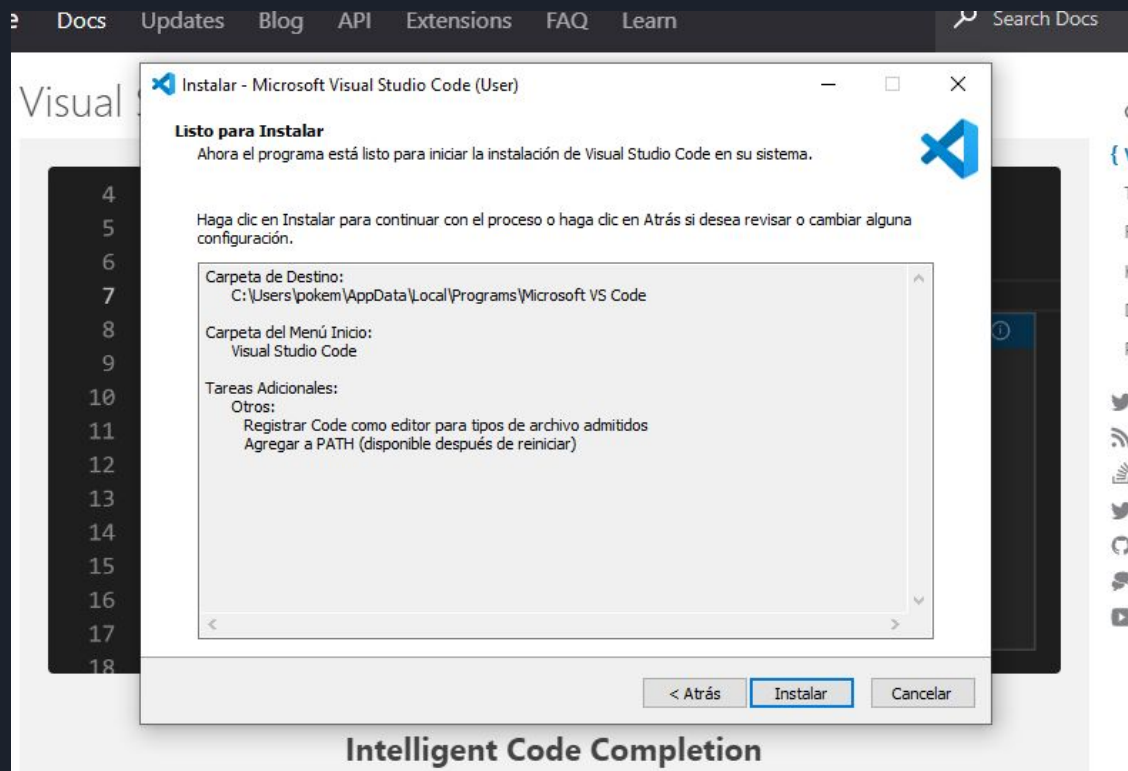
e Docs Updates Blog API Extensions FAQ Learn

Search Docs

Visual

4
5
6
7
8
9
10
11
12
13
14
15
16
17
18

Instalar - Microsoft Visual Studio Code (User)

Listo para Instalar
Ahora el programa está listo para iniciar la instalación de Visual Studio Code en su sistema.

Haga clic en Instalar para continuar con el proceso o haga clic en Atrás si desea revisar o cambiar alguna configuración.

Carpeta de Destino:
C:\Users\pokem\AppData\Local\Programs\Microsoft VS Code

Carpeta del Menú Inicio:
Visual Studio Code

Tareas Adicionales:
Otros:
Registrar Code como editor para tipos de archivo admitidos
Agregar a PATH (disponible después de reiniciar)

< Atrás Instalar Cancelar

Intelligent Code Completion